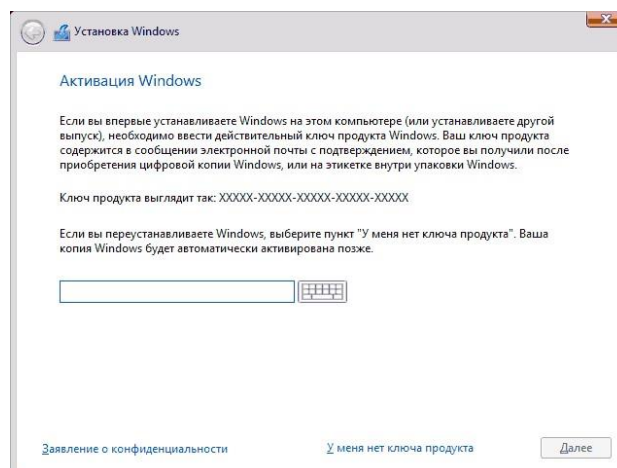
Установка Windows

Активация Windows

Если вы впервые устанавливаете Windows на этом компьютере (или устанавливаете другой выпуск), необходимо ввести действительный ключ продукта Windows. Ваш ключ продукта содержится в сообщении электронной почты с подтверждением, которое вы получили после приобретения цифровой копии Windows, или на этикетке внутри упаковки Windows.

Ключ продукта выглядит так: XXXXX-XXXXX-XXXXX-XXXXX-XXXXX

Если вы переустанавливаете Windows, выберите пункт "У меня нет ключа продукта". Ваша копия Windows будет автоматически активирована позже.

Заявление о конфиденциальности

У меня нет ключа продукта

Далее